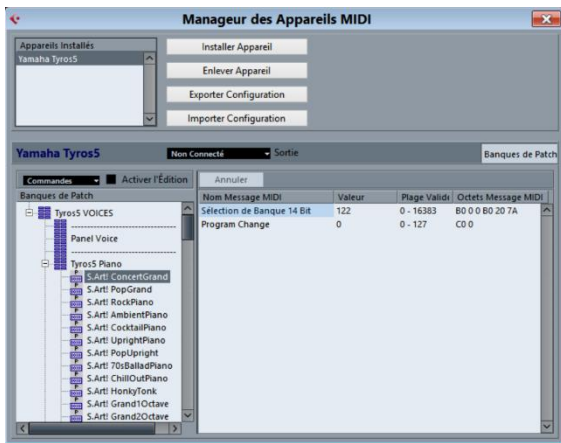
Manageur des Appareils MIDI

Appareils Installés
Yamaha Tyros5

Installer Appareil
Enlever Appareil
Exporter Configuration
Importer Configuration

Yamaha Tyros5
Non Connecté
Sortie
Banques de Patch

Commandes
Activer l'Édition
Banques de Patch

Tyros5 VOICES
Panel Voice
Tyros5 Piano
S.Art! ConcertGrand
S.Art! PopGrand
S.Art! RockPiano
S.Art! AmbientPiano
S.Art! CocktailPiano
S.Art! UprightPiano
S.Art! PopUpright
S.Art! 70sBalladPiano
S.Art! ChillOutPiano
S.Art! HonkyTonk
S.Art! Grand1Octave
S.Art! Grand2Octave

Annuler

| Nom Message MIDI | Valeur | Plage Valide | Octets Message MIDI |
|---|---|---|---|
| Sélection de Banque 14 Bit | 122 | 0 - 16383 | B0 0 0 B0 20 7A |
| Program Change | 0 | 0 - 127 | C0 0 |